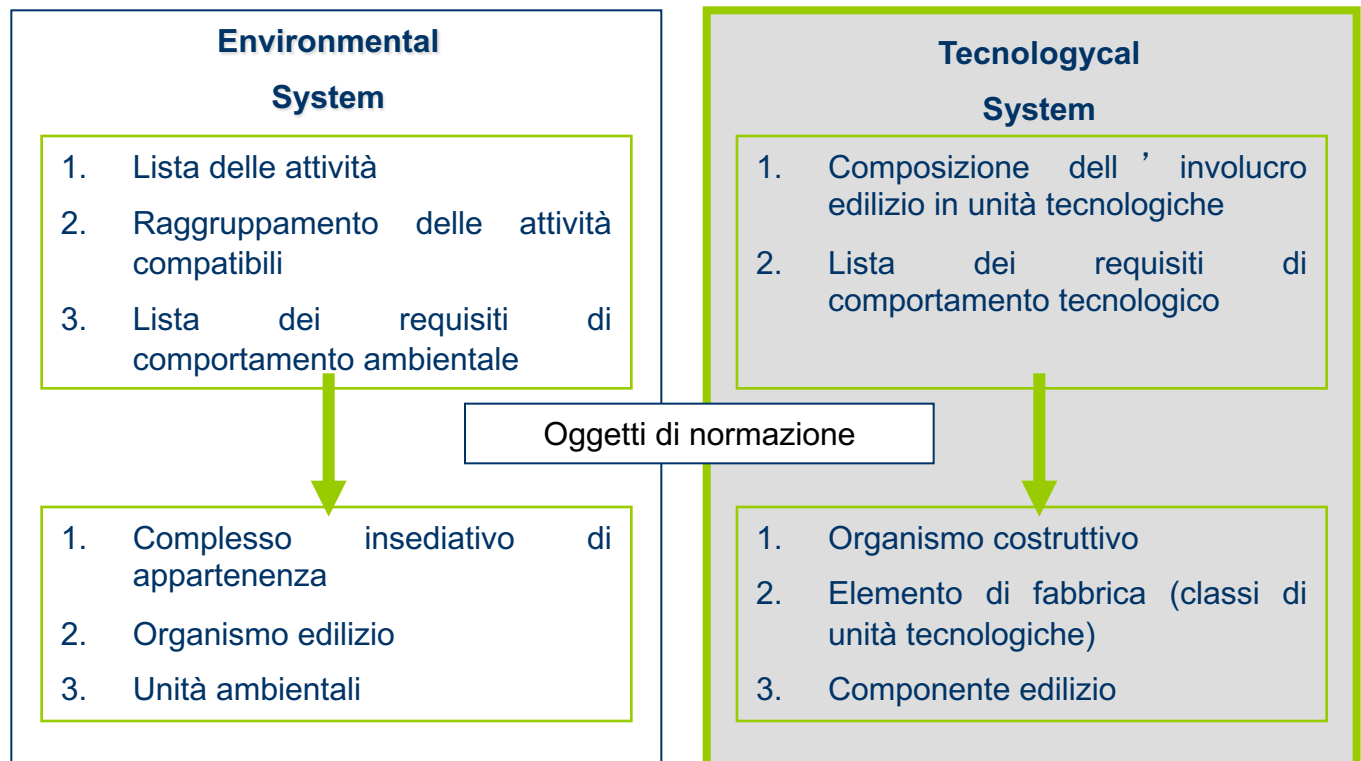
Environmental System

1. Lista delle attività
2. Raggruppamento delle attività compatibili
3. Lista dei requisiti di comportamento ambientale

1. Complesso insediativo di appartenenza
2. Organismo edilizio
3. Unità ambientali

Oggetti di normazione

Tecnologycal System

1. Composizione dell ’ involucro edilizio in unità tecnologiche
2. Lista dei requisiti di comportamento tecnologico

1. Organismo costruttivo
2. Elemento di fabbrica (classi di unità tecnologiche)
3. Componente edilizio